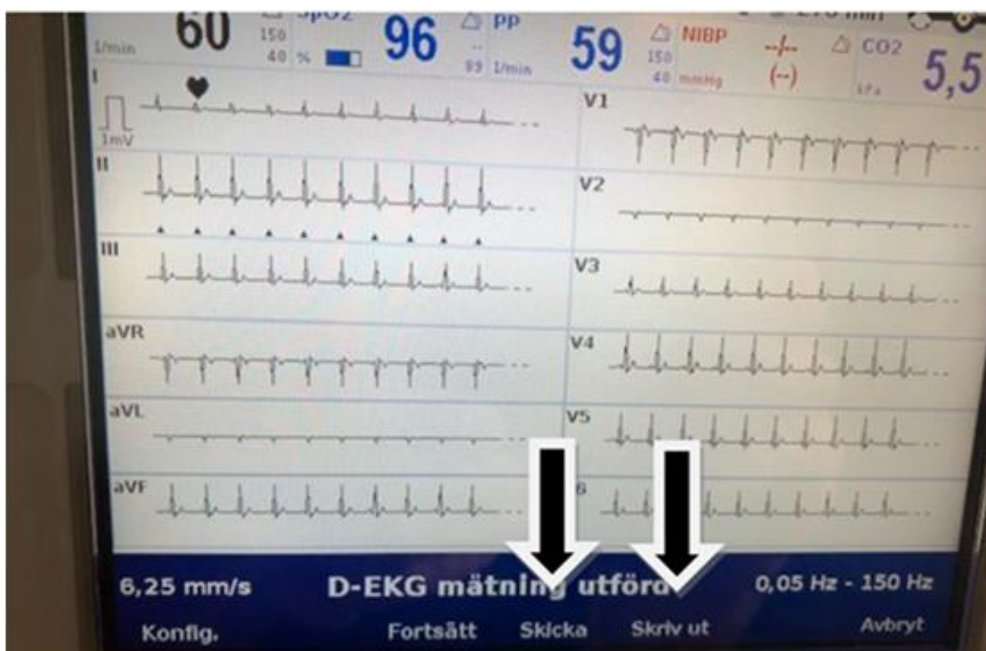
1/min 60 150 40 SpO2 % 96 PP 99 1/min 59 150 40 NIBP mmHg -/- (--) CO2 kPa 5,5

I
1mV
II
III
aVR
aVL
aVF
V1
V2
V3
V4
V5
V6

6,25 mm/s D-EKG mätning utförd 0,05 Hz - 150 Hz

Konfig. Fortsätt Skicka Skriv ut Avbryt